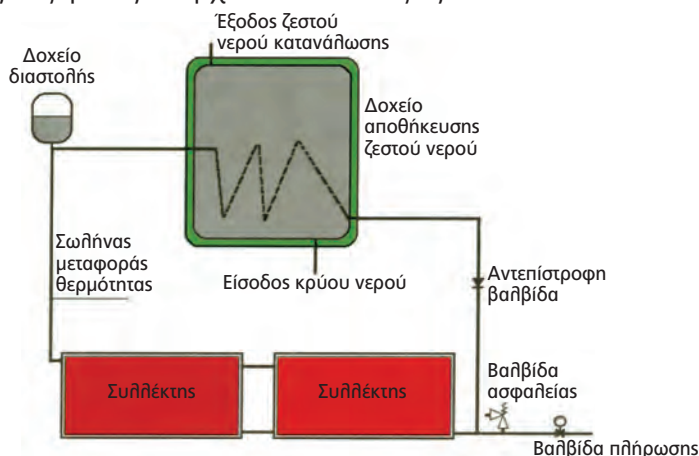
Έξοδος ζεστού νερού κατανάλωσης

Δοχείο διαστολής

Δοχείο αποθήκευσης ζεστού νερού

Σωλήνας μεταφοράς θερμότητας

Είσοδος κρύου νερού

Αντεπίστροφη βαλβίδα

Βαλβίδα ασφαλείας

Συλλέκτης

Συλλέκτης

Βαλβίδα πλήρωσης